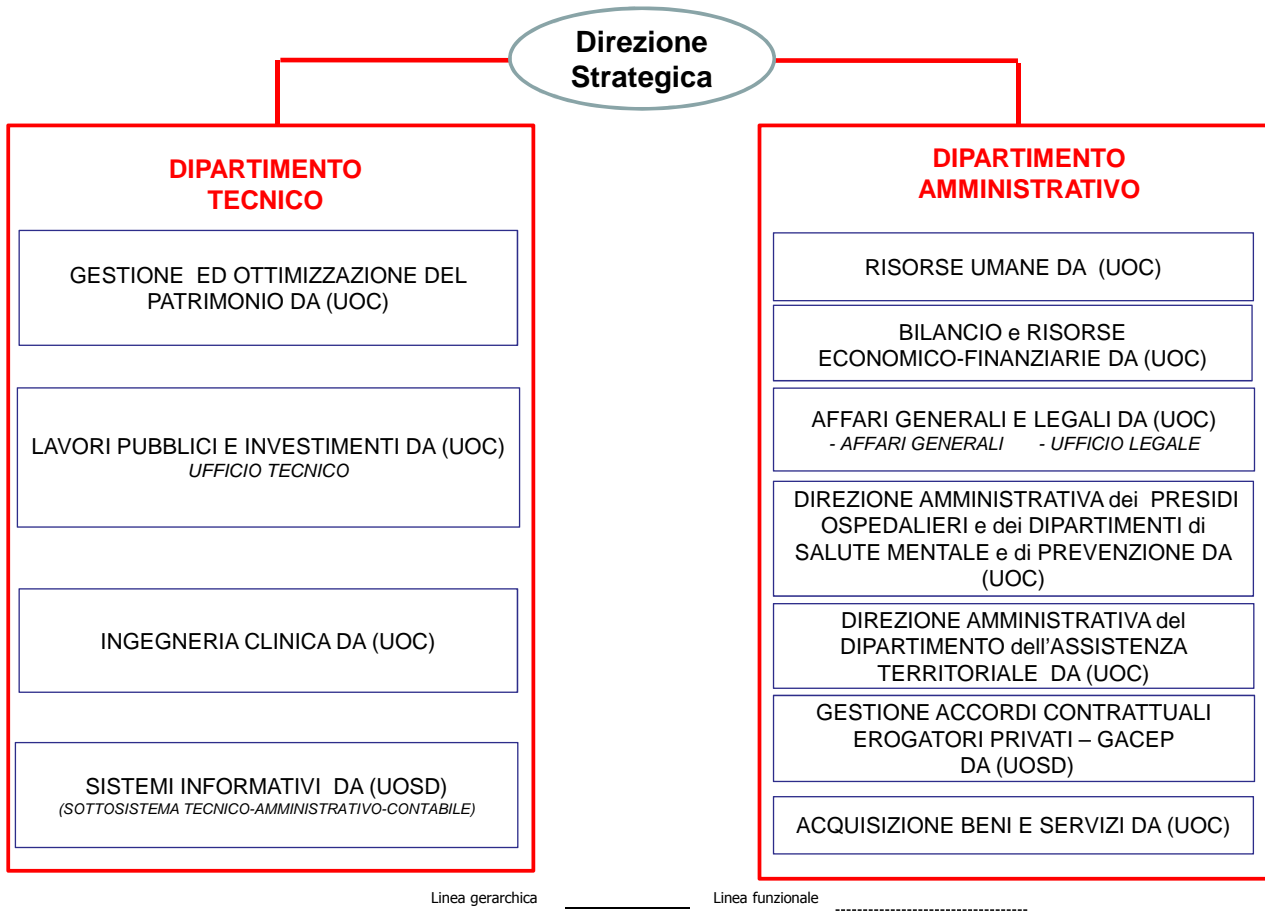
Direzione Strategica

DIPARTIMENTO TECNICO

GESTIONE ED OTTIMIZZAZIONE DEL PATRIMONIO DA (UOC)

LAVORI PUBBLICI E INVESTIMENTI DA (UOC)
*UFFICIO TECNICO*

INGEGNERIA CLINICA DA (UOC)

SISTEMI INFORMATIVI DA (UOSD)
*(SOTTOSISTEMA TECNICO-AMMINISTRATIVO-CONTABILE)*

DIPARTIMENTO AMMINISTRATIVO

RISORSE UMANE DA (UOC)

BILANCIO e RISORSE ECONOMICO-FINANZIARIE DA (UOC)

AFFARI GENERALI E LEGALI DA (UOC)
*- AFFARI GENERALI - UFFICIO LEGALE*

DIREZIONE AMMINISTRATIVA dei PRESIDI OSPEDALIERI e dei DIPARTIMENTI di SALUTE MENTALE e di PREVENZIONE DA (UOC)

DIREZIONE AMMINISTRATIVA del DIPARTIMENTO dell'ASSISTENZA TERRITORIALE DA (UOC)

GESTIONE ACCORDI CONTRATTUALI EROGATORI PRIVATI – GACEP DA (UOSD)

ACQUISIZIONE BENI E SERVIZI DA (UOC)

Linea gerarchica Linea funzionale